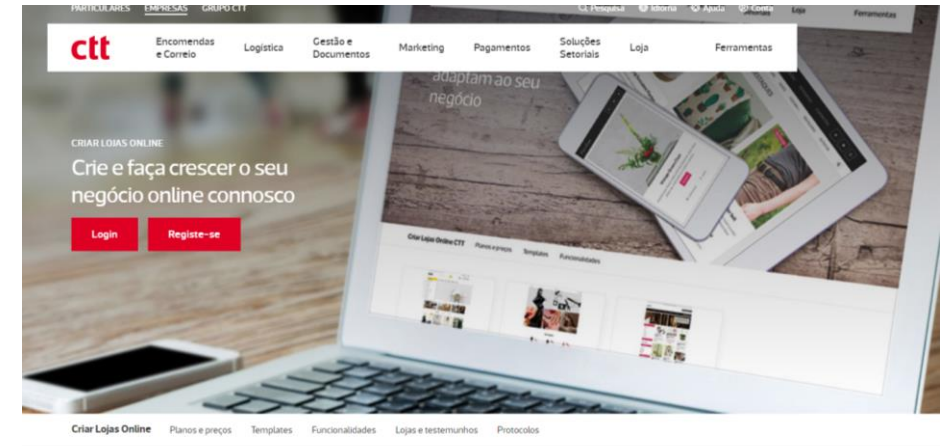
PARTICULARES EMPRESAS GRUPO CTT

Pesquisa Idioma Ajuda Conta

ctt

Encomendas e Correio

Logística

Gestão e Documentos

Marketing

Pagamentos

Soluções Setoriais

Loja

Ferramentas

adaptam ao seu negócio

CRIAR LOJAS ONLINE

Crie e faça crescer o seu negócio online connosco

Login

Registe-se

Criar Lojas Online CTT Planos e preços Templates Funcionalidades

Criar Lojas Online Planos e preços Templates Funcionalidades Lojas e testemunhos Protocolos